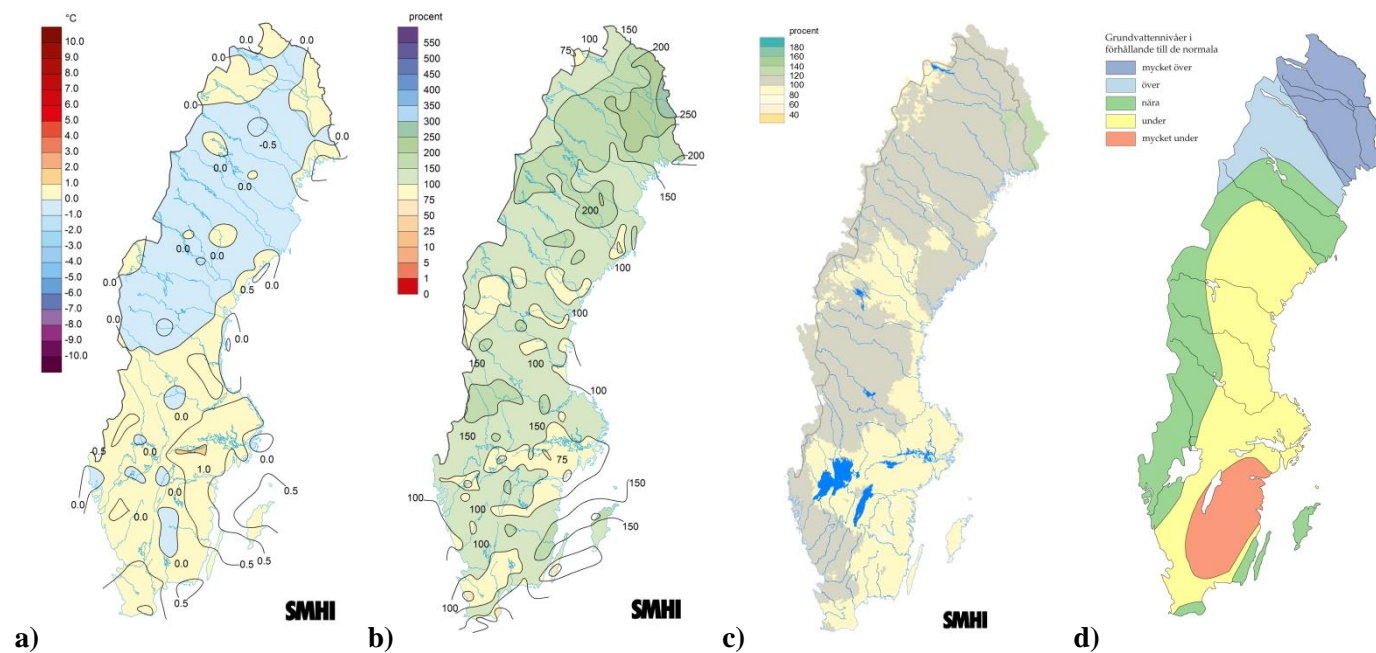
°C
10.0
9.0
8.0
7.0
6.0
5.0
4.0
3.0
2.0
1.0
0.0
-1.0
-2.0
-3.0
-4.0
-5.0
-6.0
-7.0
-8.0
-9.0
-10.0

0.0 0.0 0.0 0.0 -0.5 0.0 0.0 0.0 0.0 0.5 0.0 0.0 0.0 -0.5 0.0 1.0 0.0 0.0 0.0 0.0 0.5 0.0 -0.5 0.5 0.5

SMHI

a)

procent
550
500
450
400
350
300
250
200
150
100
75
50
25
10
5
1
0

150 100 75 200 250 200 150 200 100 100 100 150 100 150 75 150 100 100 150 100 100

SMHI

b)

procent
180
160
140
120
100
80
60
40

SMHI

c)

Grundvattennivåer i förhållande till de normala
mycket över
över
nära
under
mycket under

d)